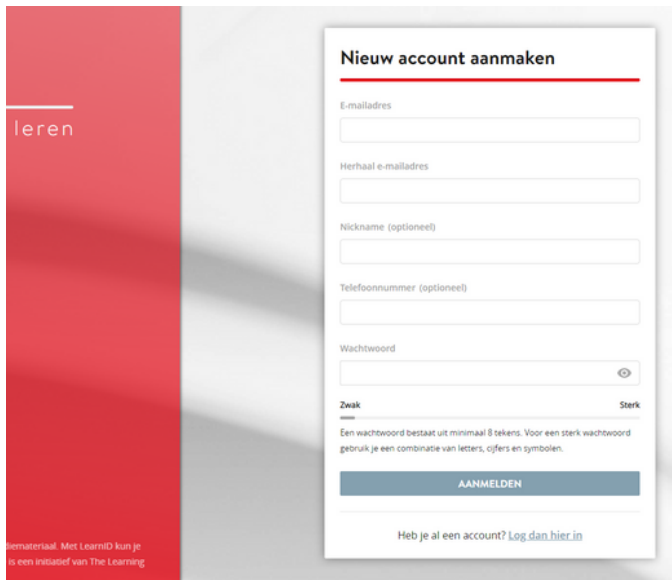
leren

llemateriaal. Met LearnID kun je
is een initiatief van The Learning

Nieuw account aanmaken

E-mailadres

Herhaal e-mailadres

Nickname (optioneel)

Telefoonnummer (optioneel)

Wachtwoord

Zwak

Sterk

Een wachtwoord bestaat uit minimaal 8 tekens. Voor een sterk wachtwoord gebruik je een combinatie van letters, cijfers en symbolen.

AANMELDEN

Heb je al een account? Log dan hier in